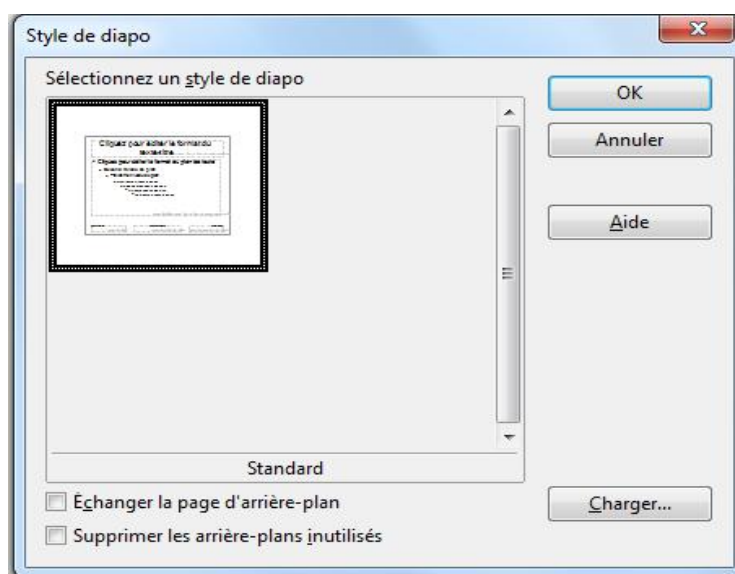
Style de diapo

Sélectionnez un style de diapo

Cliquez pour éditer le format du texte-titre

Cliquez pour éditer le format du plan de texte

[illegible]

Standard

Échanger la page d'arrière-plan

Supprimer les arrière-plans inutilisés

OK

Annuler

Aide

Charger...